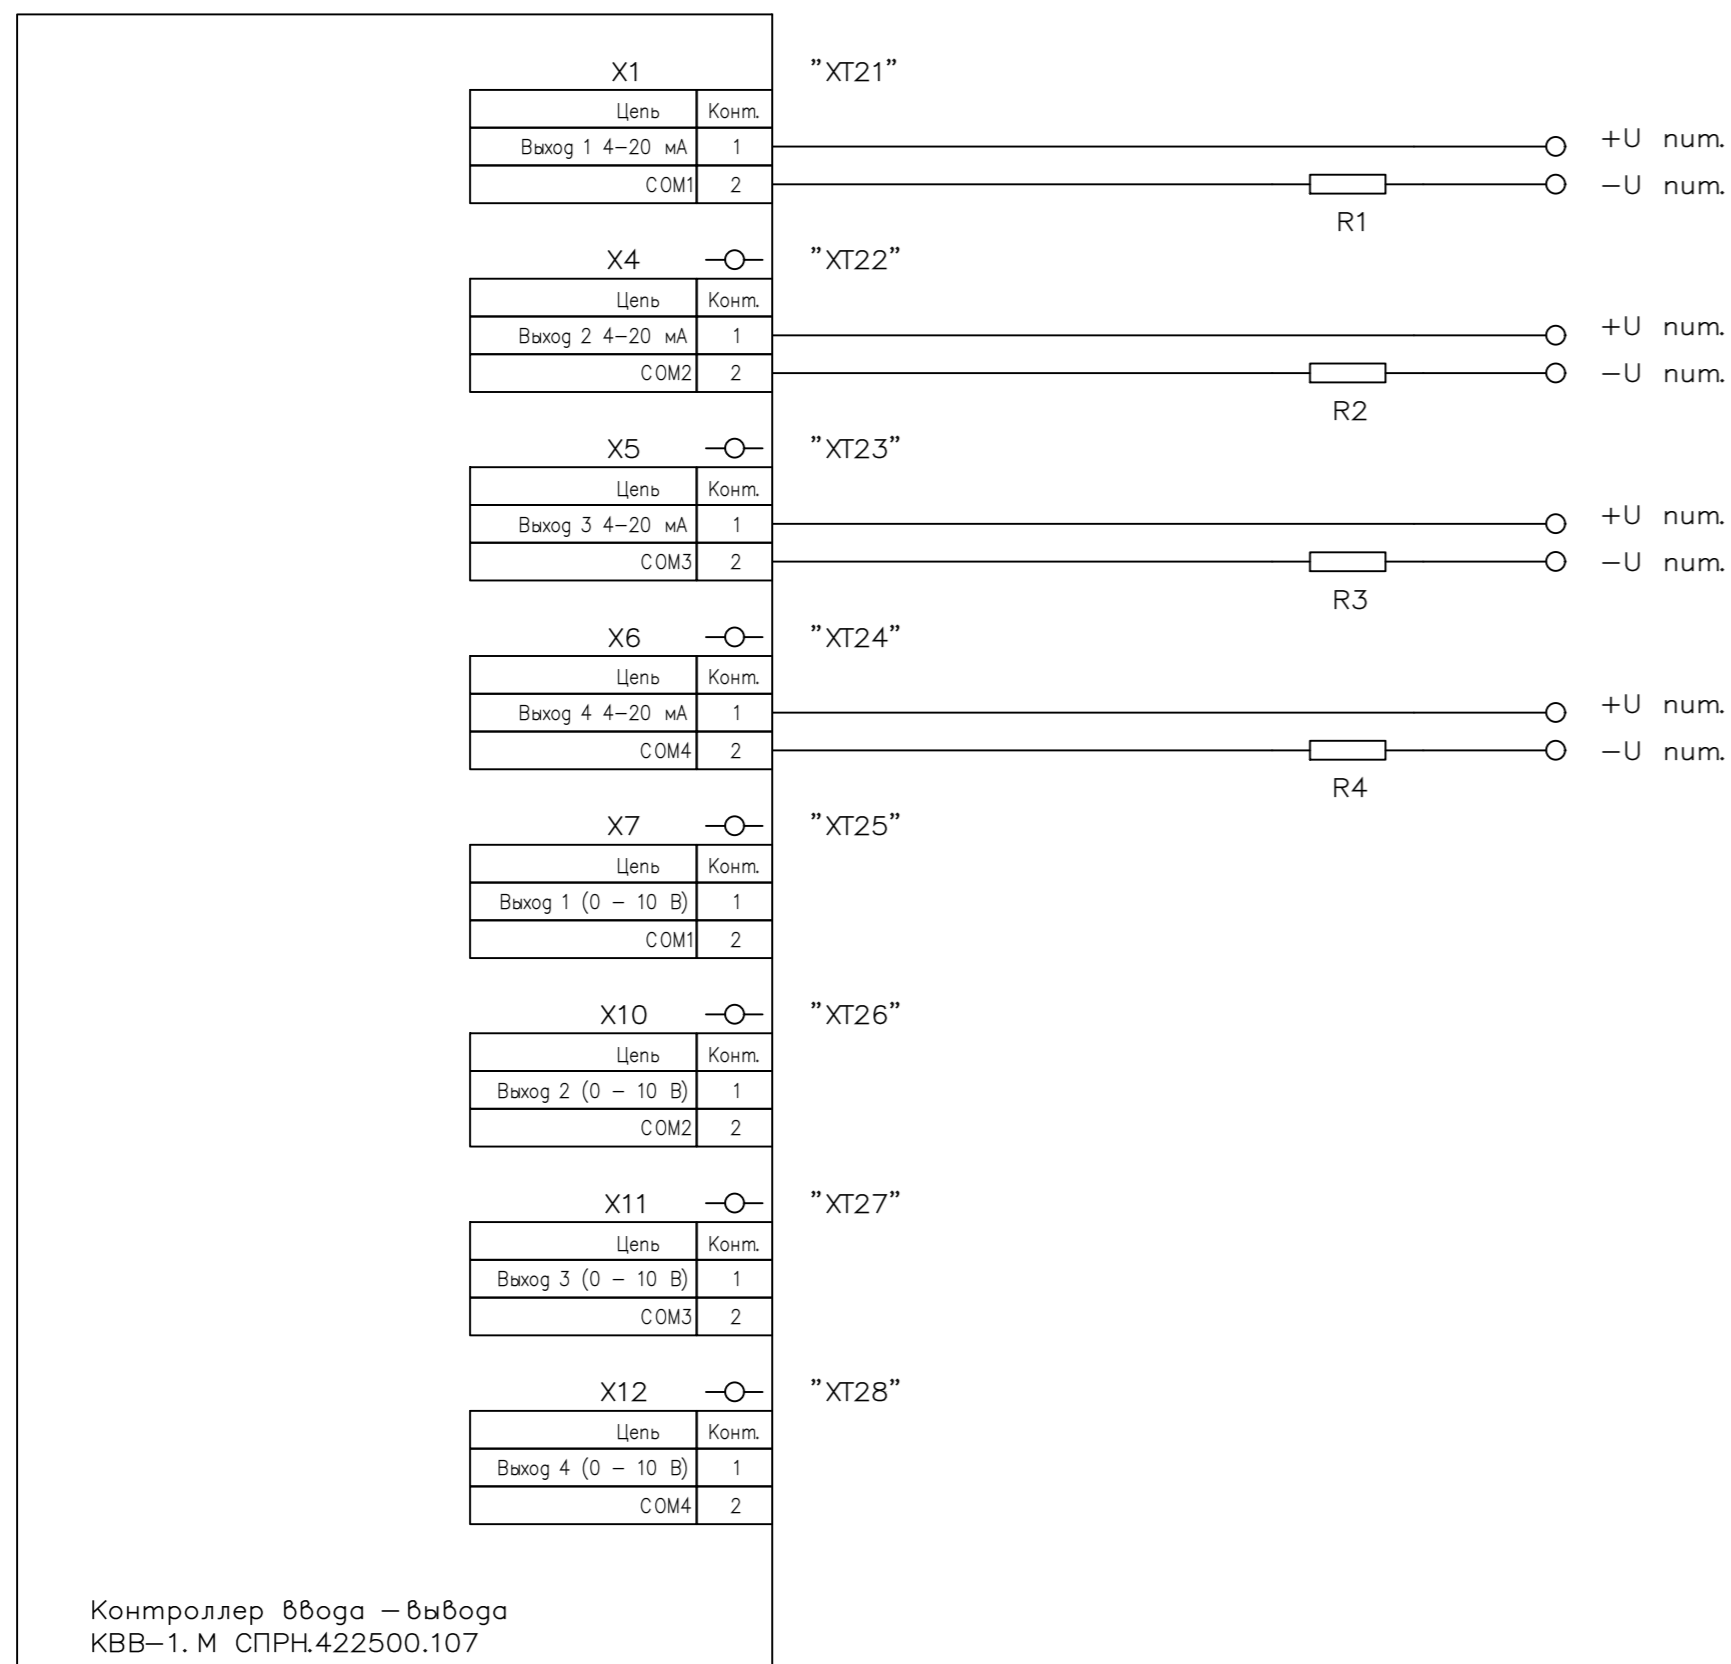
X1
"XT21"

| Цепь | Конт. |
|---|---|
| Выход 1 4–20 мА | 1 |
| COM1 | 2 |

+U пит.
–U пит.
R1

X4
"XT22"

| Цепь | Конт. |
|---|---|
| Выход 2 4–20 мА | 1 |
| COM2 | 2 |

+U пит.
–U пит.
R2

X5
"XT23"

| Цепь | Конт. |
|---|---|
| Выход 3 4–20 мА | 1 |
| COM3 | 2 |

+U пит.
–U пит.
R3

X6
"XT24"

| Цепь | Конт. |
|---|---|
| Выход 4 4–20 мА | 1 |
| COM4 | 2 |

+U пит.
–U пит.
R4

X7
"XT25"

| Цепь | Конт. |
|---|---|
| Выход 1 (0 – 10 В) | 1 |
| COM1 | 2 |

X10
"XT26"

| Цепь | Конт. |
|---|---|
| Выход 2 (0 – 10 В) | 1 |
| COM2 | 2 |

X11
"XT27"

| Цепь | Конт. |
|---|---|
| Выход 3 (0 – 10 В) | 1 |
| COM3 | 2 |

X12
"XT28"

| Цепь | Конт. |
|---|---|
| Выход 4 (0 – 10 В) | 1 |
| COM4 | 2 |

Контроллер ввода – вывода
КВВ–1. М СПРН.422500.107